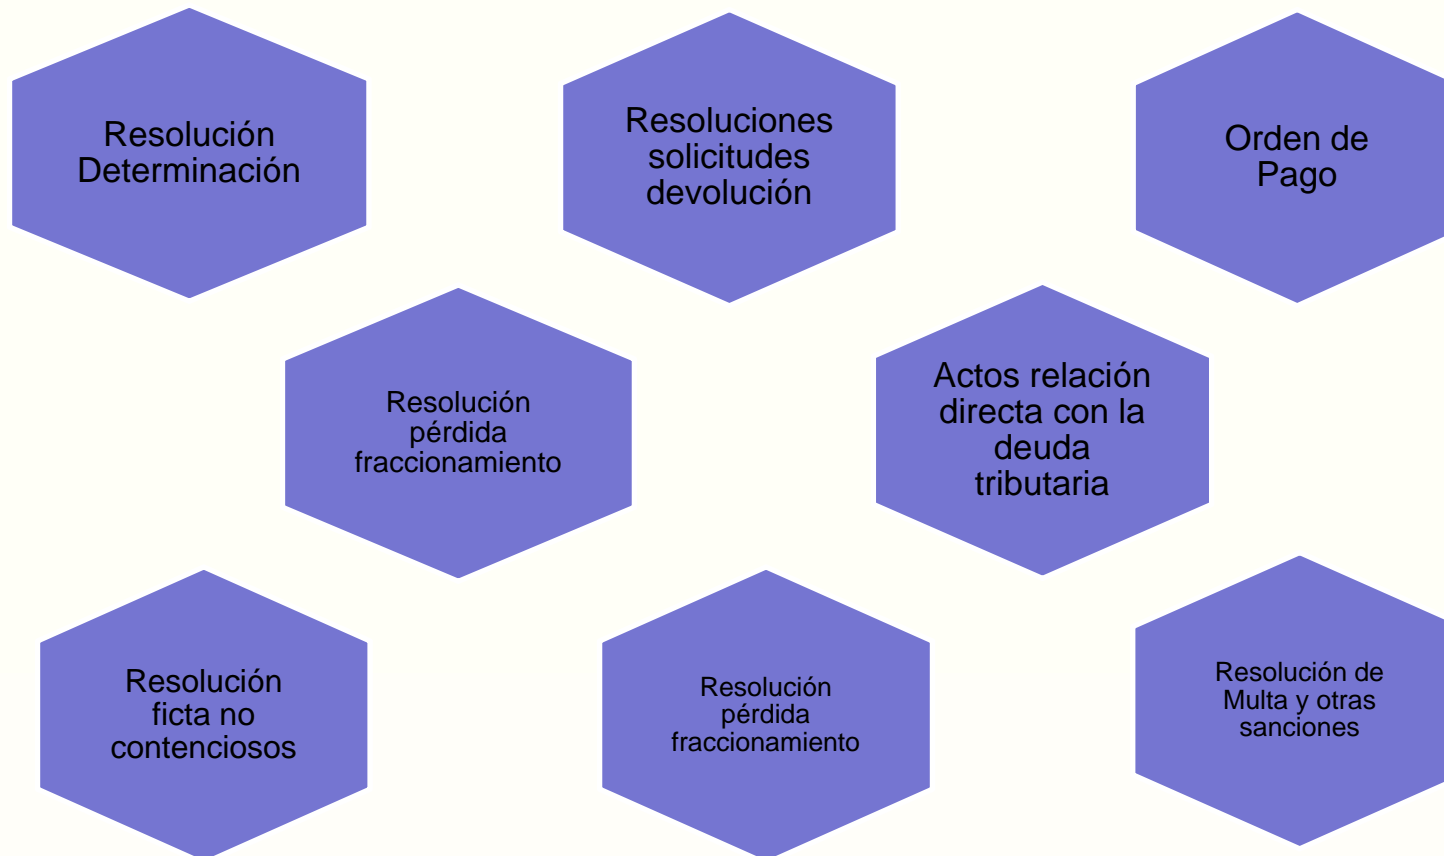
Resolución Determinación

Resoluciones solicitudes devolución

Orden de Pago

Resolución pérdida fraccionamiento

Actos relación directa con la deuda tributaria

Resolución ficta no contenciosos

Resolución pérdida fraccionamiento

Resolución de Multa y otras sanciones